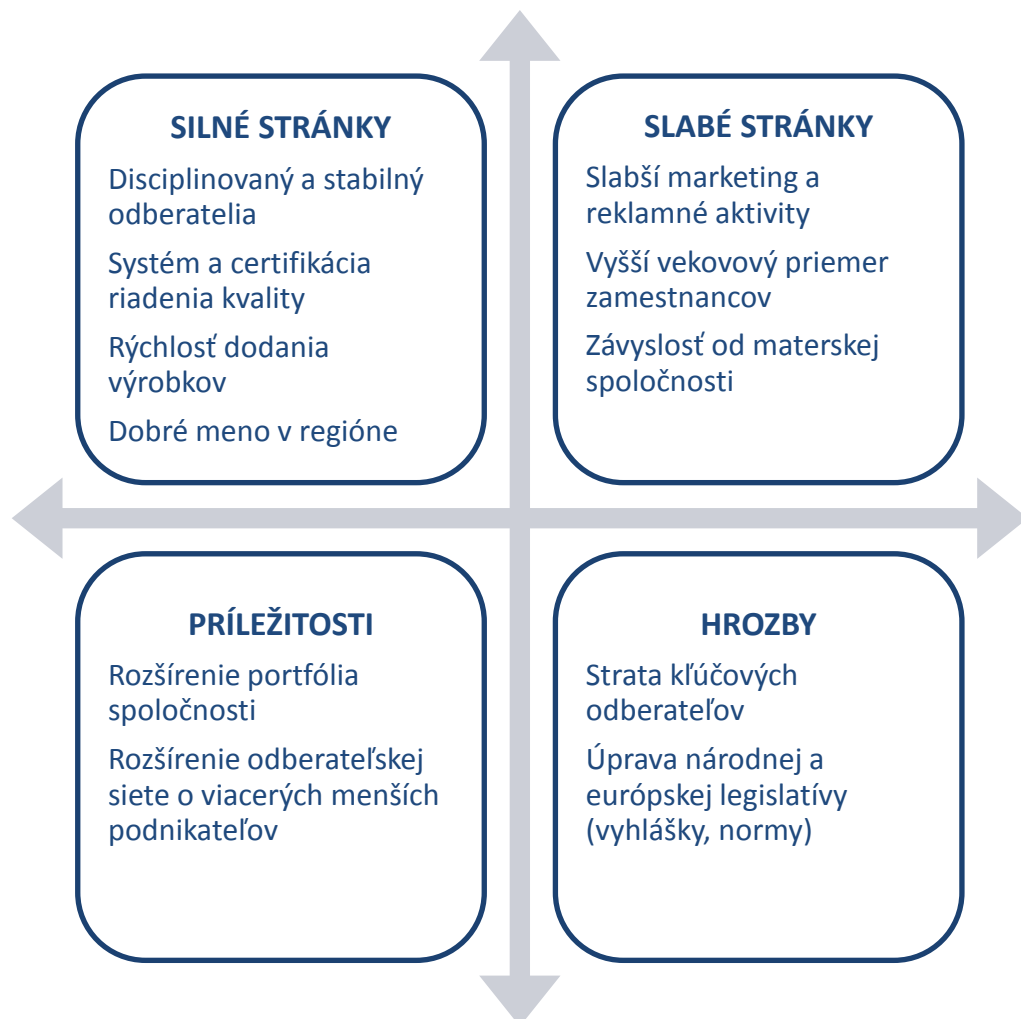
SILNÉ STRÁNKY

Disciplinovaný a stabilný odberatelia

Systém a certifikácia riadenia kvality

Rýchlosť dodania výrobkov

Dobré meno v regióne

SLABÉ STRÁNKY

Slabší marketing a reklamné aktivity

Vyšší vekovový priemer zamestnancov

Závyslosť od materskej spoločnosti

PRÍLEŽITOSTI

Rozšírenie portfólia spoločnosti

Rozšírenie odberateľskej siete o viacerých menších podnikateľov

HROZBY

Strata kľúčových odberateľov

Úprava národnej a európskej legislatívy (vyhlášky, normy)